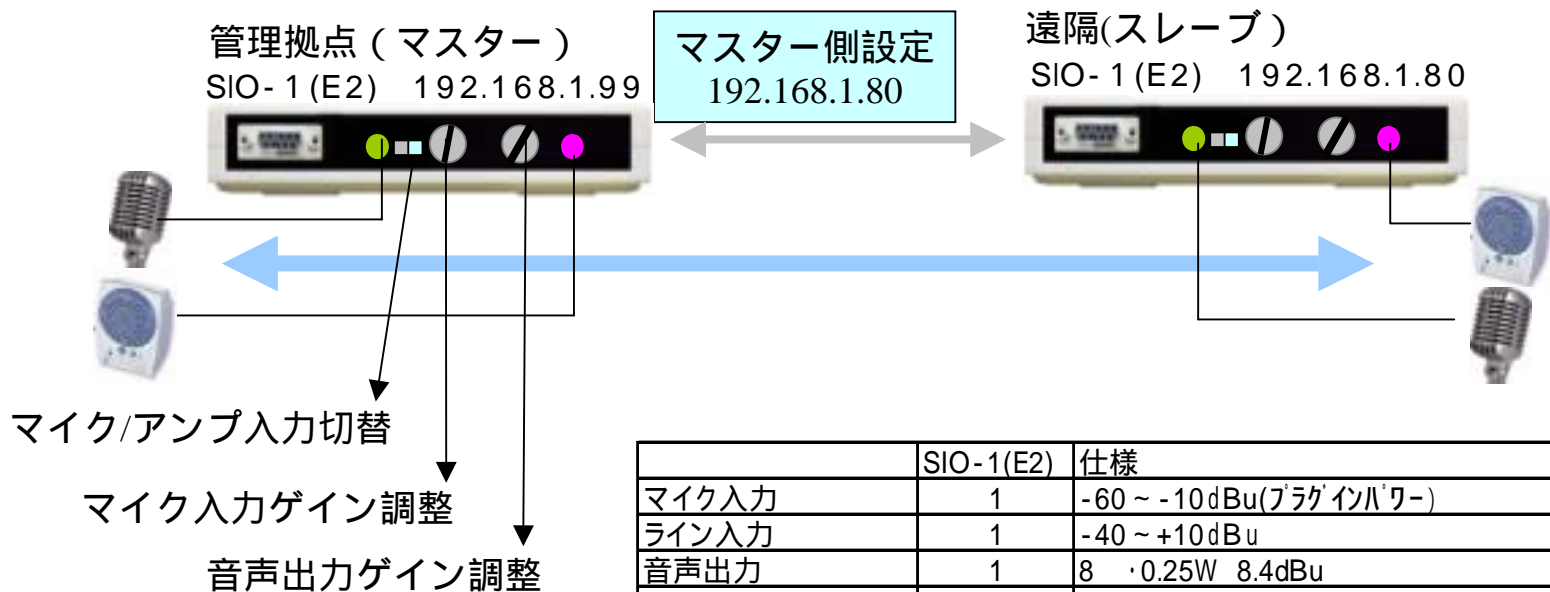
管理拠点（マスター）
SIO-1(E2)　192.168.1.99

マスター側設定
192.168.1.80

遠隔(スレーブ）
SIO-1(E2)　192.168.1.80

マイク/アンプ入力切替

マイク入力ゲイン調整

音声出力ゲイン調整

|  | SIO-1(E2) | 仕様 |
|---|---|---|
| マイク入力 | 1 | -60～-10dBu(ﾌﾟﾗｸﾞｲﾝﾊﾟﾜｰ) |
| ライン入力 | 1 | -40～+10dBu |
| 音声出力 | 1 | 8　·0.25W　8.4dBu |